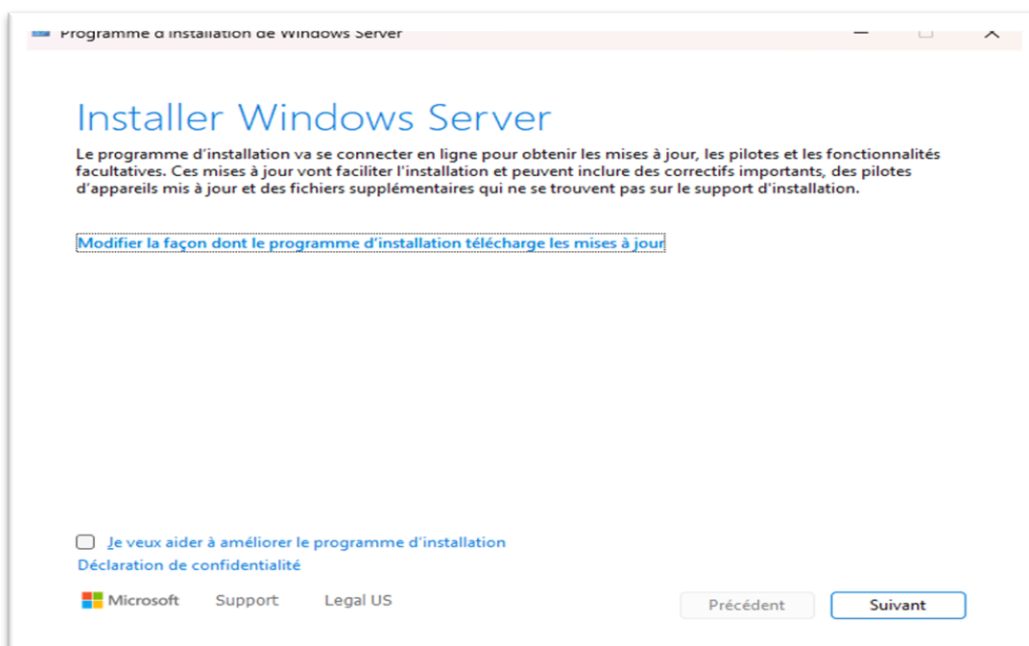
Programme d'installation de Windows Server

Installer Windows Server

Le programme d'installation va se connecter en ligne pour obtenir les mises à jour, les pilotes et les fonctionnalités facultatives. Ces mises à jour vont faciliter l'installation et peuvent inclure des correctifs importants, des pilotes d'appareils mis à jour et des fichiers supplémentaires qui ne se trouvent pas sur le support d'installation.

Modifier la façon dont le programme d'installation télécharge les mises à jour

Je veux aider à améliorer le programme d'installation

Déclaration de confidentialité

Microsoft Support Legal US

Précédent Suivant